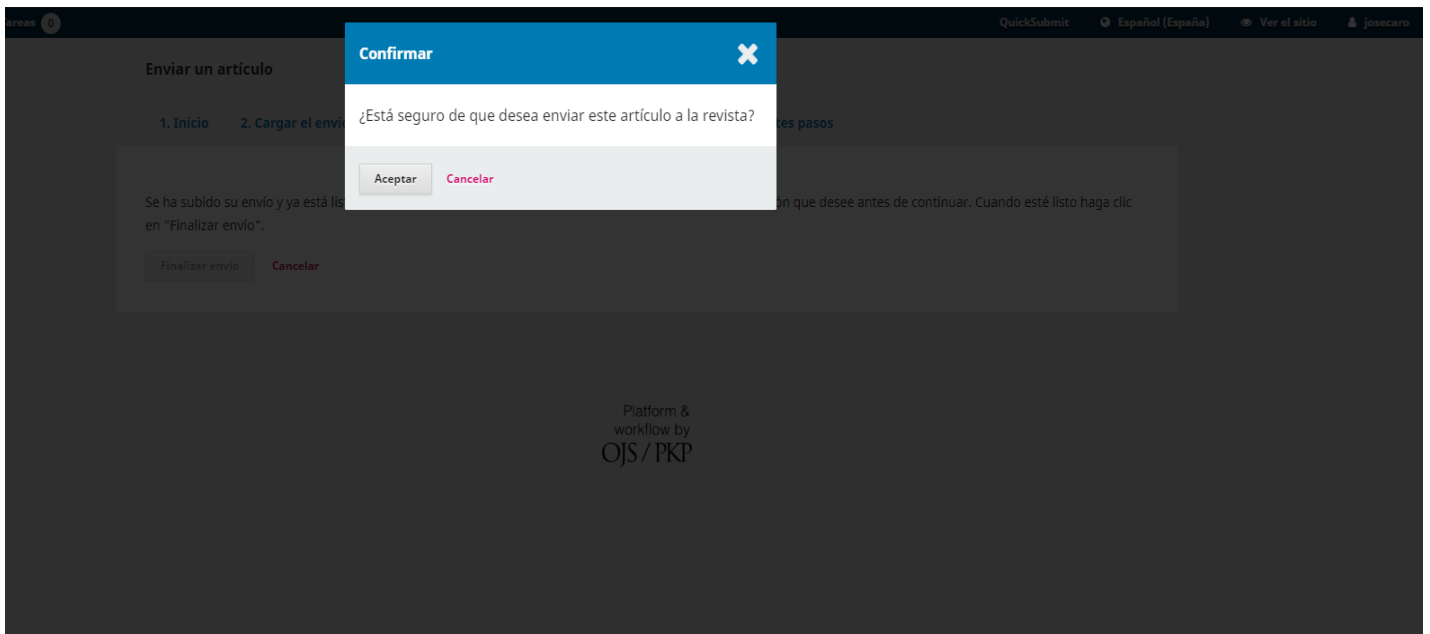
areas 0

QuickSubmit Español (España) Ver el sitio josecaro

Enviar un artículo

1. Inicio 2. Cargar el envi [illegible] tes pasos

Confirmar

¿Está seguro de que desea enviar este artículo a la revista?

Aceptar Cancelar

Se ha subido su envío y ya está lis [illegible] on que desee antes de continuar. Cuando esté listo haga clic en "Finalizar envío".

Finalizar envío Cancelar

Platform & workflow by OJS / PKP